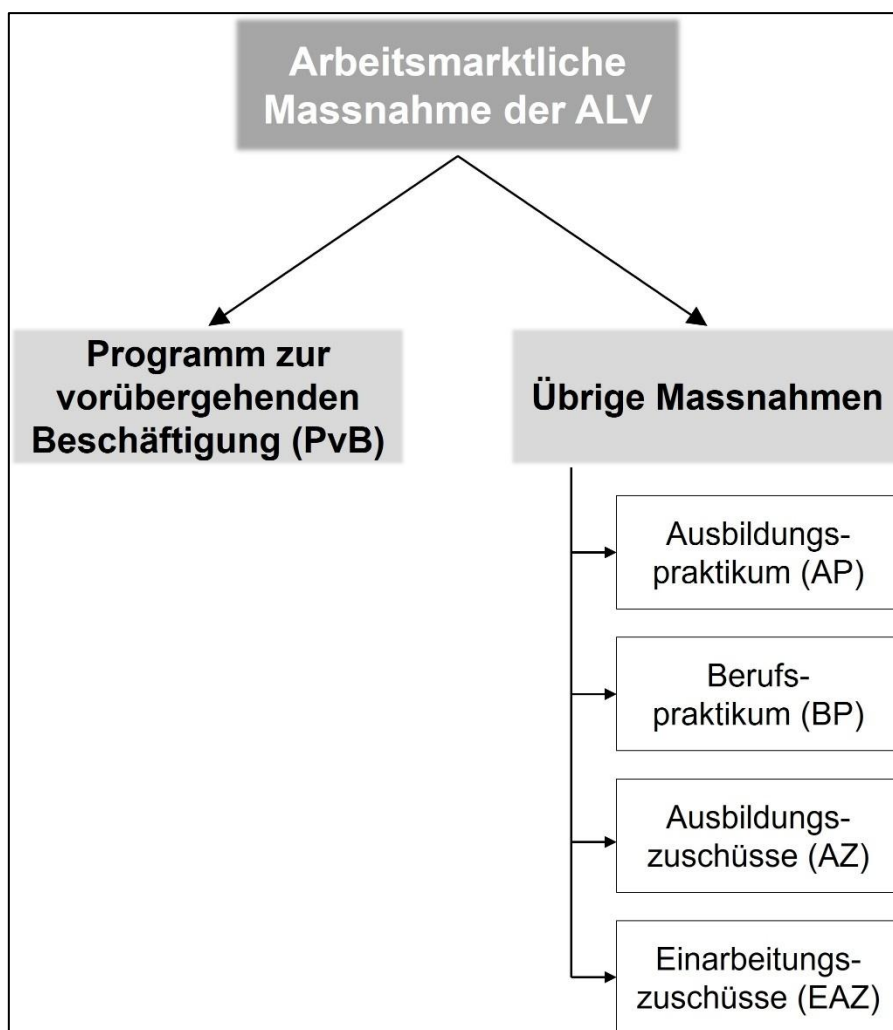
Arbeitsmarktliche Massnahme der ALV

Programm zur vorübergehenden Beschäftigung (PvB)

Übrige Massnahmen

Ausbildungspraktikum (AP)

Berufspraktikum (BP)

Ausbildungszuschüsse (AZ)

Einarbeitungszuschüsse (EAZ)